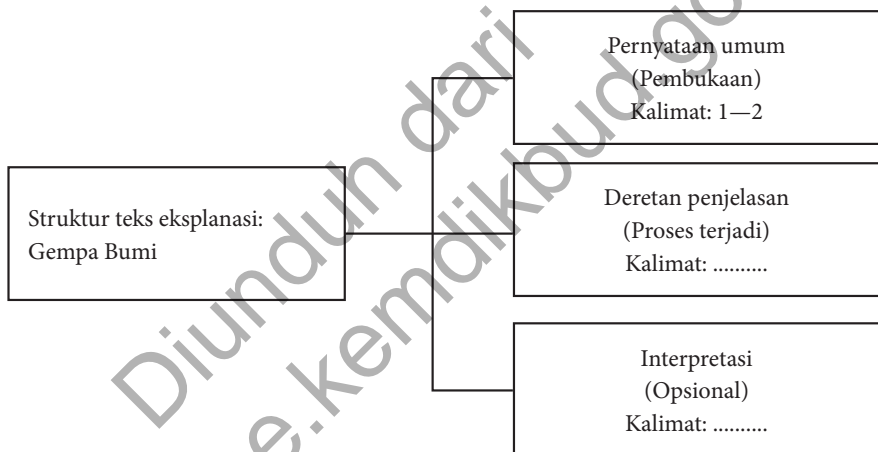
Struktur teks eksplanasi:
Gempa Bumi

Pernyataan umum
(Pembukaan)
Kalimat: 1—2

Deretan penjelasan
(Proses terjadi)
Kalimat: ..........

Interpretasi
(Opsional)
Kalimat: ..........

Diunduh dari
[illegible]e.kemdikbud.go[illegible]